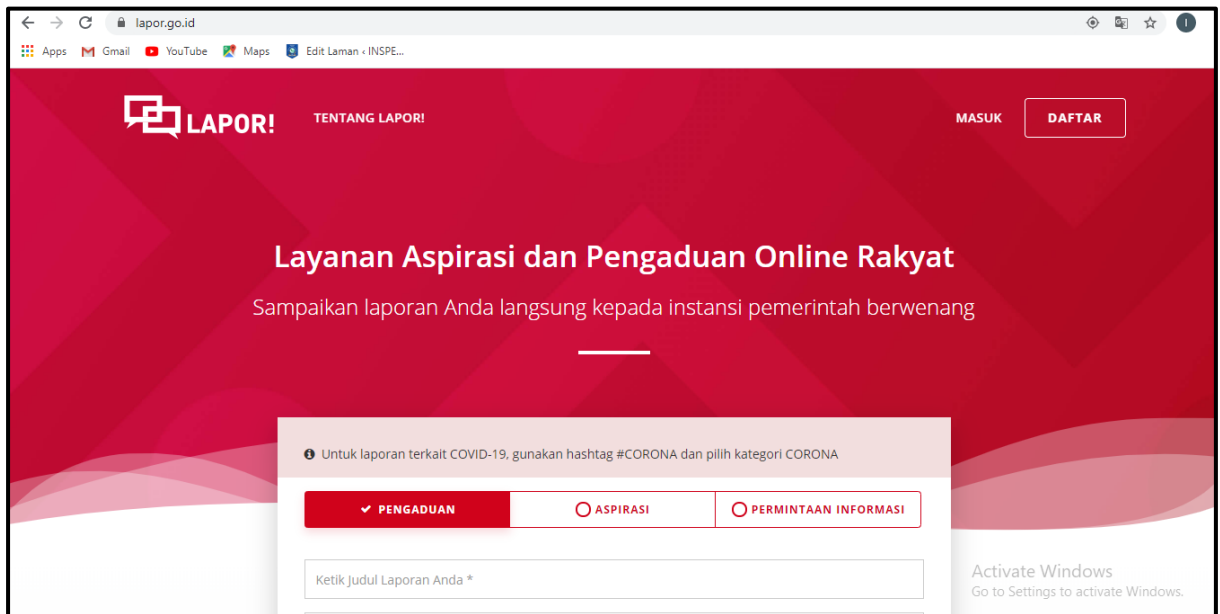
lapor.go.id

Apps Gmail YouTube Maps Edit Laman ‹ INSPE...

LAPOR! TENTANG LAPOR! MASUK DAFTAR

Layanan Aspirasi dan Pengaduan Online Rakyat

Sampaikan laporan Anda langsung kepada instansi pemerintah berwenang

Untuk laporan terkait COVID-19, gunakan hashtag #CORONA dan pilih kategori CORONA

PENGADUAN ASPIRASI PERMINTAAN INFORMASI

Ketik Judul Laporan Anda *

Activate Windows
Go to Settings to activate Windows.